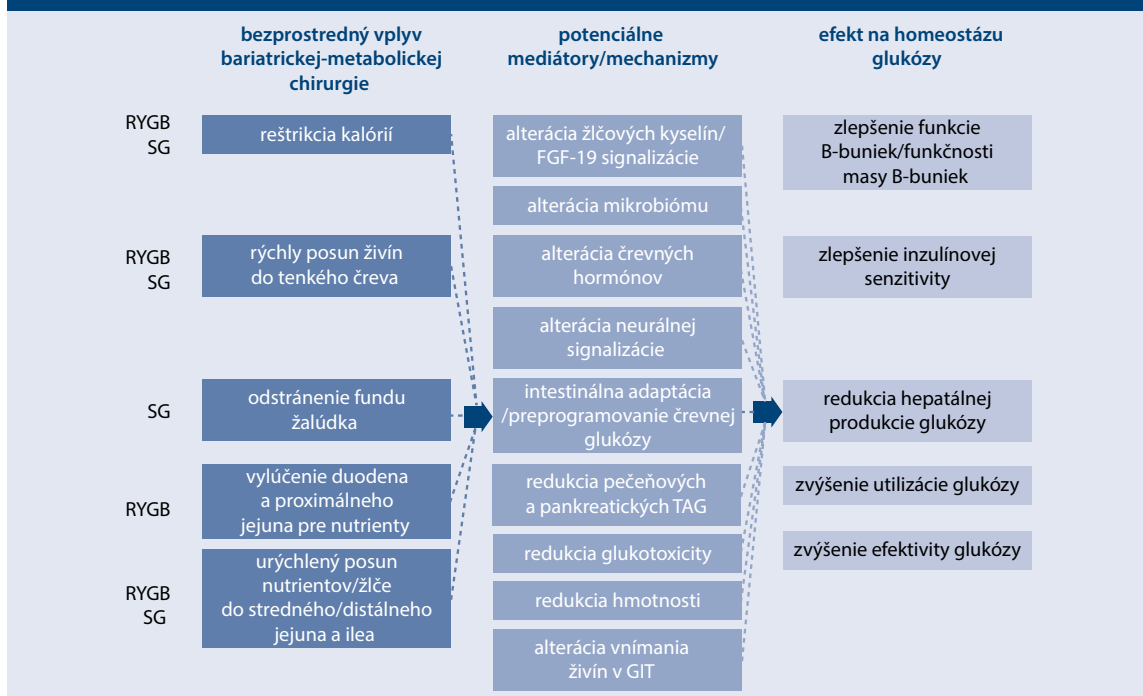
bezprostredný vplyv bariatrickej-metabolickej chirurgie

potenciálne mediátory/mechanizmy

efekt na homeostázu glukózy

RYGB SG

reštrikcia kalórií

RYGB SG

rýchly posun živín do tenkého čreva

SG

odstránenie fundu žalúdka

RYGB

vylúčenie duodena a proximálneho jejuna pre nutrienty

RYGB SG

urýchlený posun nutrientov/žlče do stredného/distálneho jejuna a ilea

alterácia žlčových kyselín/ FGF-19 signalizácie

alterácia mikrobiómu

alterácia črevných hormónov

alterácia neurálnej signalizácie

intestinálna adaptácia /preprogramovanie črevnej glukózy

redukcia pečeňových a pankreatických TAG

redukcia glukotoxicity

redukcia hmotnosti

alterácia vnímania živín v GIT

zlepšenie funkcie B-buniek/funkčnosti masy B-buniek

zlepšenie inzulínovej senzitivity

redukcia hepatálnej produkcie glukózy

zvýšenie utilizácie glukózy

zvýšenie efektivity glukózy